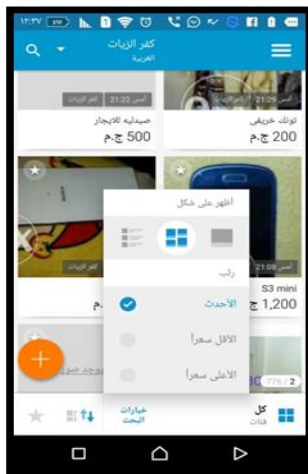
١٢:٣٧

كفر الزيات
العربية

أمس 21:22 | كفر الزيات
صيدليه للايجار
500 ج.م

أمس 21:29 | كفر الزيات
توك توك خريفي
200 ج.م

كفر الزيات

أمس 21:08
S3 mini
1,200 ج.م

اظهر على شكل

رتب

الأحدث

الأقل سعراً

الأعلى سعراً

2 / 776

كل
فئات

خيارات
البحث